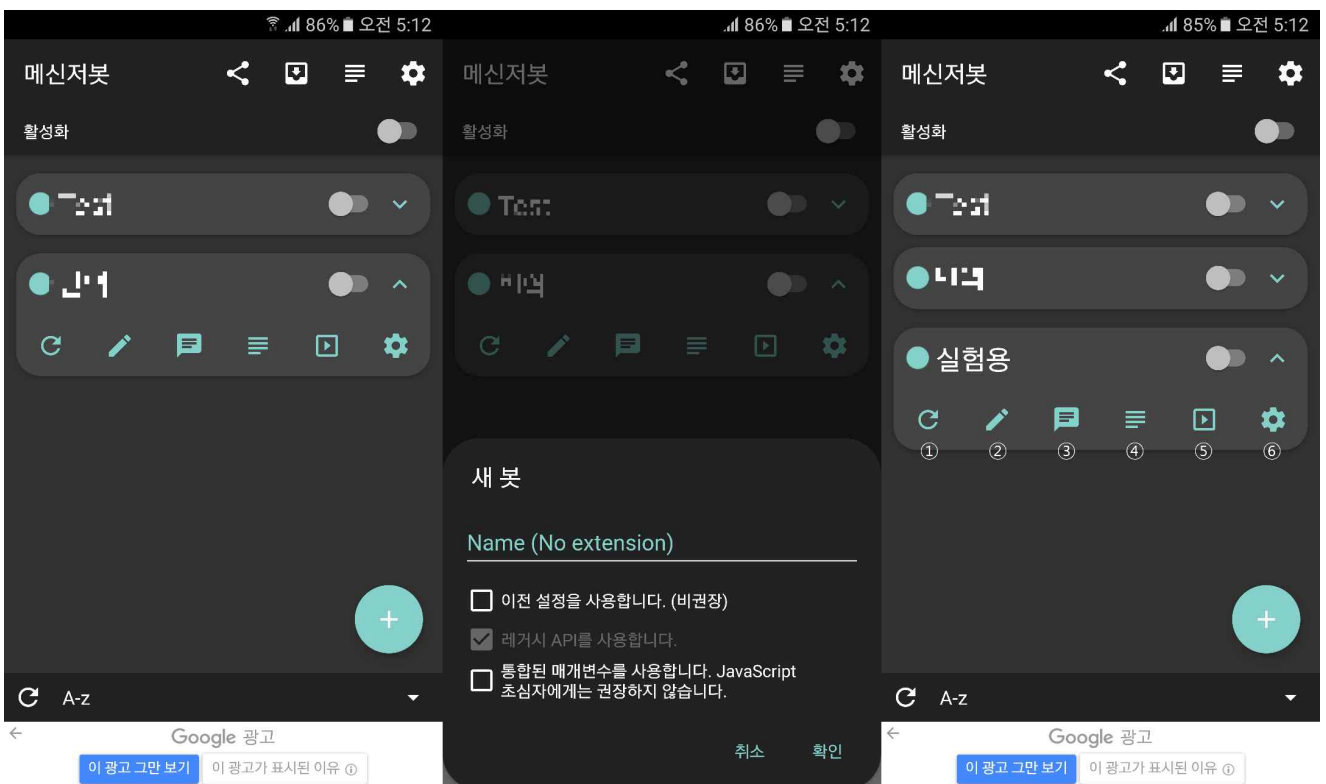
86% 오전 5:12

메신저봇

활성화

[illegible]

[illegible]

A-z

Google 광고

이 광고 그만 보기 이 광고가 표시된 이유 ⓘ

86% 오전 5:12

메신저봇

활성화

Test

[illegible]

새 봇

Name (No extension)

이전 설정을 사용합니다. (비권장)

레거시 API를 사용합니다.

통합된 매개변수를 사용합니다. JavaScript 초심자에게는 권장하지 않습니다.

취소 확인

85% 오전 5:12

메신저봇

활성화

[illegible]

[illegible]

실험용

① ② ③ ④ ⑤ ⑥

A-z

Google 광고

이 광고 그만 보기 이 광고가 표시된 이유 ⓘ